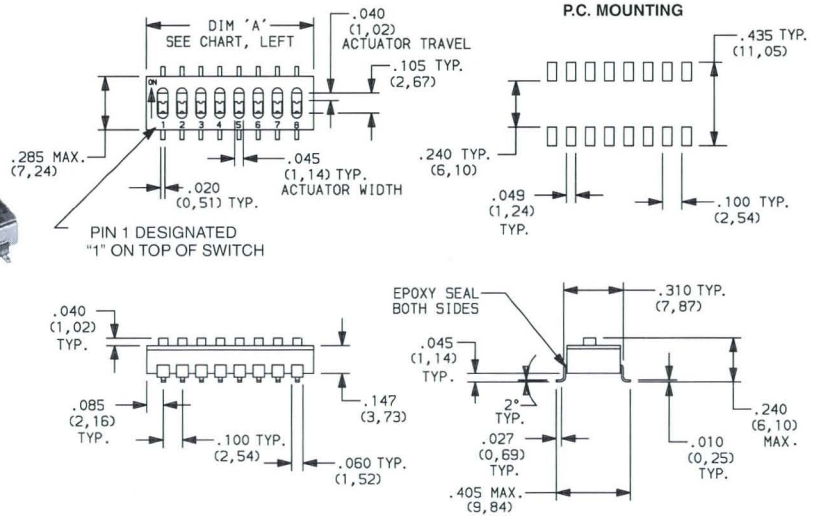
DIM 'A'
SEE CHART, LEFT

.040
(1,02)
ACTUATOR TRAVEL

P.C. MOUNTING

.435 TYP.
(11,05)

.105 TYP.
(2,67)

ON
1 2 3 4 5 6 7 8

.285 MAX.
(7,24)

.045
(1,14) TYP.
ACTUATOR WIDTH

.020
(0,51) TYP.

PIN 1 DESIGNATED
"1" ON TOP OF SWITCH

.240 TYP.
(6,10)

.049
(1,24)
TYP.

.100 TYP.
(2,54)

.040
(1,02)
TYP.

.085
(2,16)
TYP.

.100 TYP.
(2,54)

.147
(3,73)

.060 TYP.
(1,52)

EPOXY SEAL
BOTH SIDES

.310 TYP.
(7,87)

.045
(1,14)
TYP.

2°
TYP.

.027
(0,69)
TYP.

.010
(0,25)
TYP.

.240
(6,10)
MAX.

.405 MAX.
(9,84)